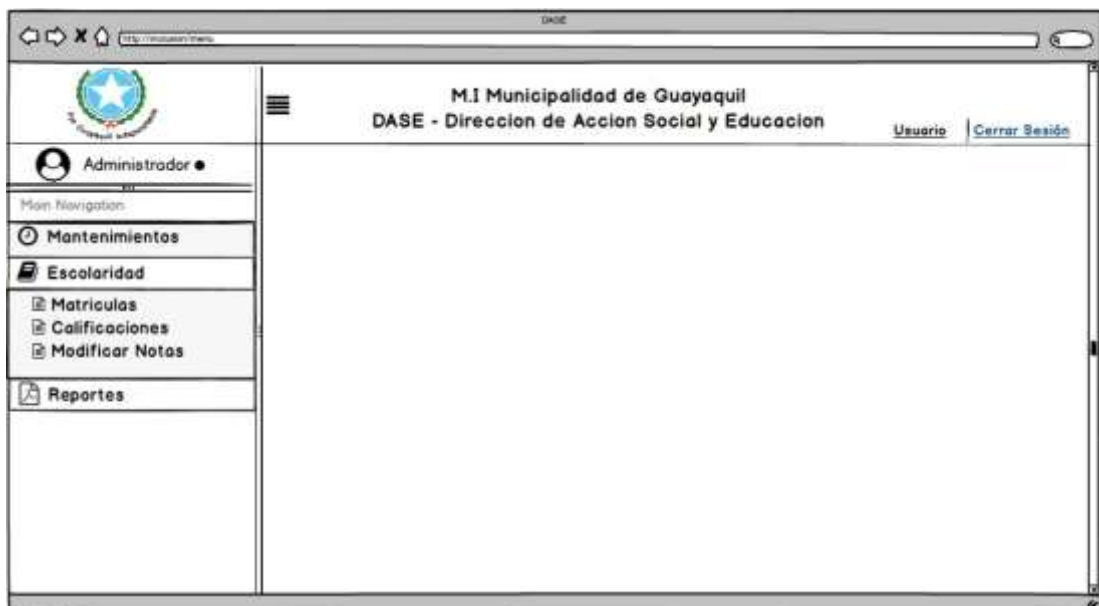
DASE

http://inclusion/menu

M.I Municipalidad de Guayaquil
DASE - Direccion de Accion Social y Educacion

Usuario
Cerrar Sesión

Administrador

Main Navigation

Mantenimientos

Escolaridad

Matriculas
Calificaciones
Modificar Notas

Reportes